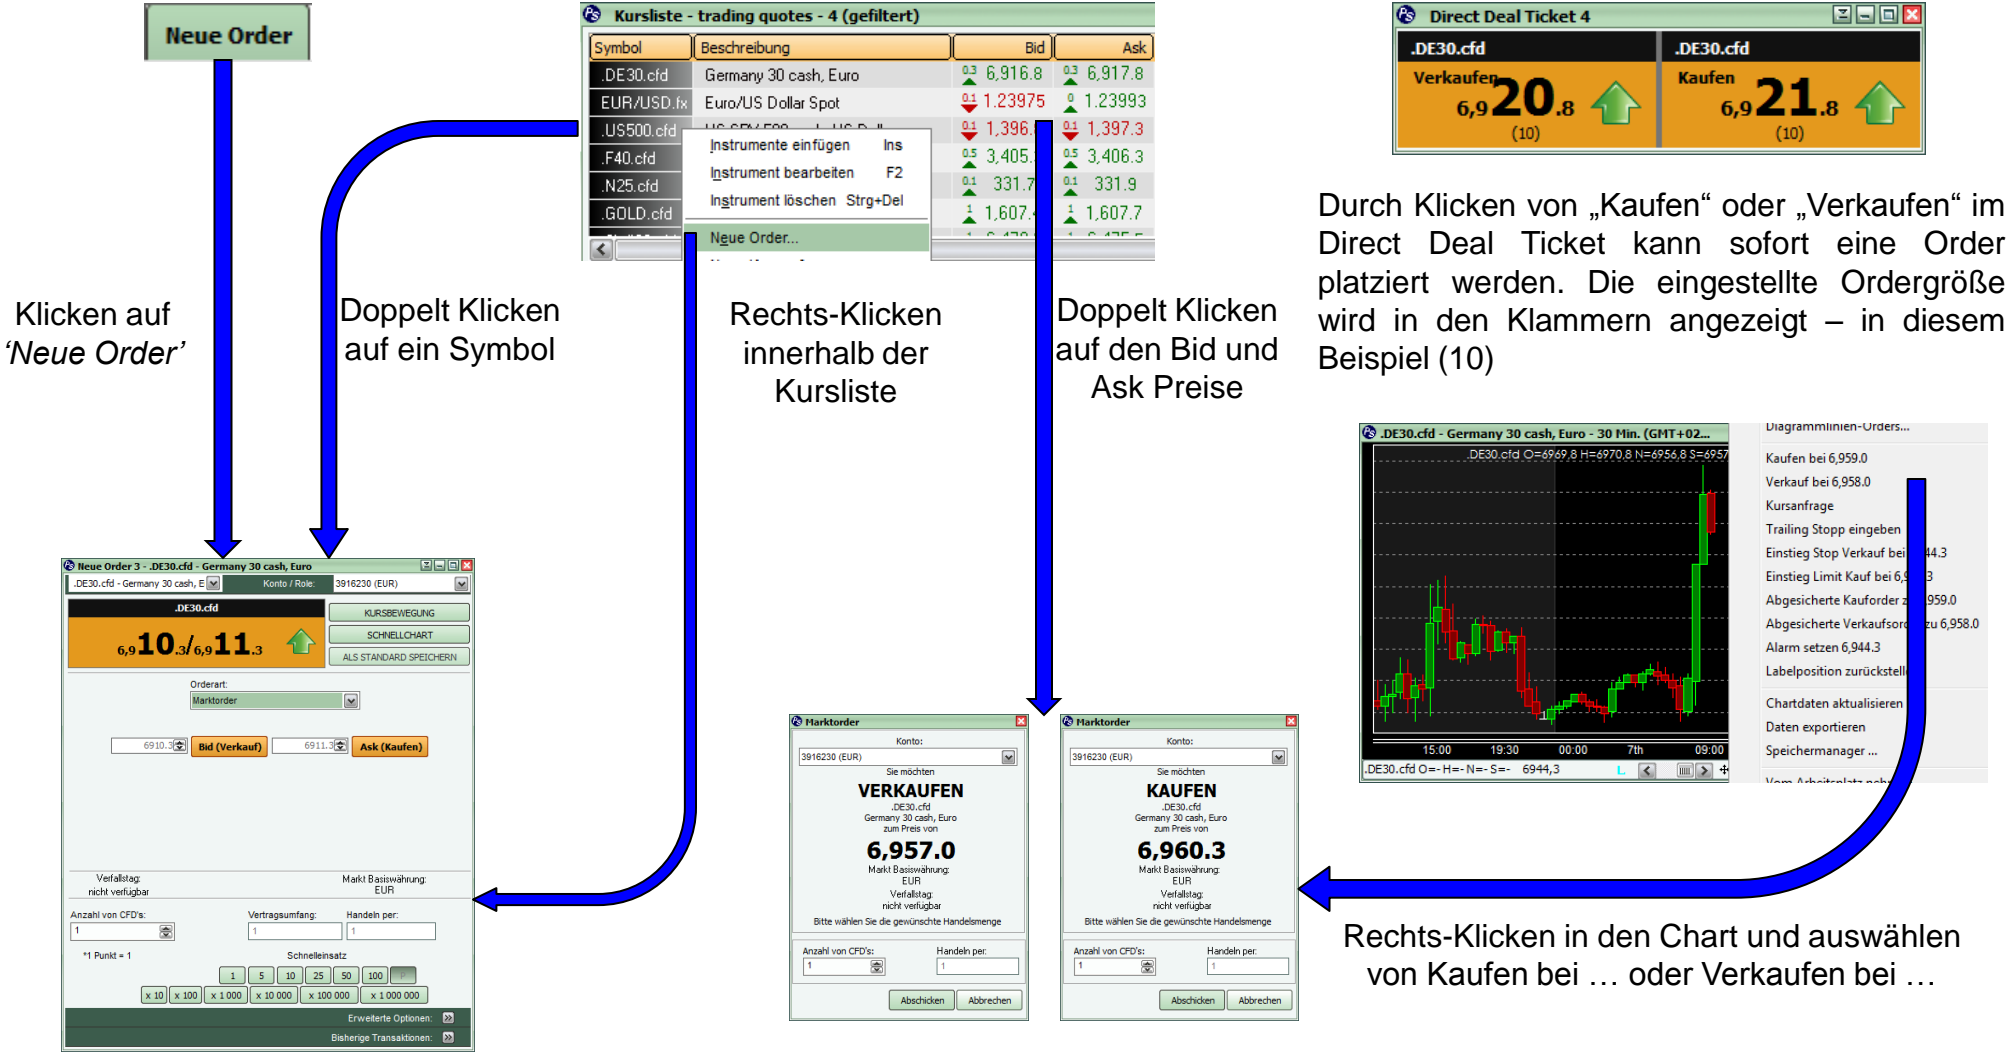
Neue Order

Kursliste - trading quotes - 4 (gefiltert)

| Symbol | Beschreibung | Bid | Ask |
|---|---|---|---|
| .DE30.cfd | Germany 30 cash, Euro | 0.3 6,916.8 | 0.3 6,917.8 |
| EUR/USD.fx | Euro/US Dollar Spot | 0.1 1.23975 | 0 1.23993 |
| .US500.cfd | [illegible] | 0.1 1,396.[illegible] | 0.1 1,397.3 |
| .F40.cfd | | 0.5 3,405.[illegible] | 0.5 3,406.3 |
| .N25.cfd | | 0.1 331.7 | 0.1 331.9 |
| .GOLD.cfd | | 1 1,607.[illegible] | 1 1,607.7 |

Instrumente einfügen Ins
Instrument bearbeiten F2
Instrument löschen Strg+Del
Neue Order...

Direct Deal Ticket 4
.DE30.cfd
Verkaufen
6,920.8
(10)
.DE30.cfd
Kaufen
6,921.8
(10)

Klicken auf 'Neue Order'

Doppelt Klicken auf ein Symbol

Rechts-Klicken innerhalb der Kursliste

Doppelt Klicken auf den Bid und Ask Preise

Durch Klicken von „Kaufen“ oder „Verkaufen“ im Direct Deal Ticket kann sofort eine Order platziert werden. Die eingestellte Ordergröße wird in den Klammern angezeigt – in diesem Beispiel (10)

.DE30.cfd - Germany 30 cash, Euro - 30 Min. (GMT+02...
.DE30.cfd O=6969.8 H=6970.8 N=6956.8 S=6957
15:00 19:30 00:00 7th 09:00
.DE30.cfd O=- H=- N=- S=- 6944,3

Diagrammlinien-Orders...
Kaufen bei 6,959.0
Verkauf bei 6,958.0
Kursanfrage
Trailing Stopp eingeben
Einstieg Stop Verkauf bei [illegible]44.3
Einstieg Limit Kauf bei 6,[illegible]3
Abgesicherte Kauforder z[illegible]959.0
Abgesicherte Verkaufsor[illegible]zu 6,958.0
Alarm setzen 6,944.3
Labelposition zurückstell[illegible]
Chartdaten aktualisieren
Daten exportieren
Speichermanager ...

Neue Order 3 - .DE30.cfd - Germany 30 cash, Euro
.DE30.cfd - Germany 30 cash, E
Konto / Role: 3916230 (EUR)
.DE30.cfd
6,910.3/6,911.3
KURSBEWEGUNG
SCHNELLCHART
ALS STANDARD SPEICHERN
Orderart:
Marktorder
6910.3 Bid (Verkauf) 6911.3 Ask (Kaufen)
Verfallstag: nicht verfügbar
Markt Basiswährung: EUR
Anzahl von CFD's: 1
Vertragsumfang: 1
Handeln per: 1
*1 Punkt = 1
Schnelleinsatz
1 5 10 25 50 100
x 10 x 100 x 1 000 x 10 000 x 100 000 x 1 000 000
Erweiterte Optionen:
Bisherige Transaktionen:

Marktorder
Konto:
3916230 (EUR)
Sie möchten
VERKAUFEN
.DE30.cfd
Germany 30 cash, Euro
zum Preis von
6,957.0
Markt Basiswährung: EUR
Verfallstag: nicht verfügbar
Bitte wählen Sie die gewünschte Handelsmenge
Anzahl von CFD's: 1
Handeln per: 1
Abschicken Abbrechen

Marktorder
Konto:
3916230 (EUR)
Sie möchten
KAUFEN
.DE30.cfd
Germany 30 cash, Euro
zum Preis von
6,960.3
Markt Basiswährung: EUR
Verfallstag: nicht verfügbar
Bitte wählen Sie die gewünschte Handelsmenge
Anzahl von CFD's: 1
Handeln per: 1
Abschicken Abbrechen

Rechts-Klicken in den Chart und auswählen von Kaufen bei … oder Verkaufen bei …